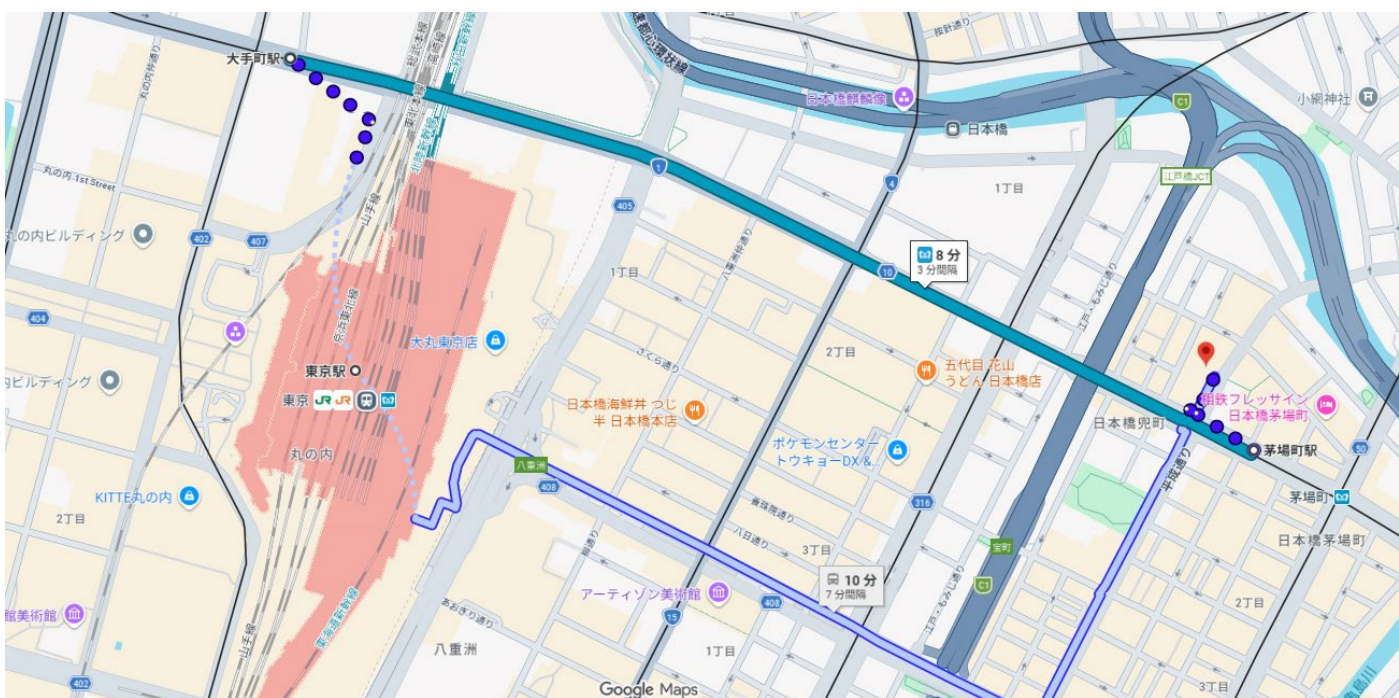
大手町駅
首都高速都心環状線
日本橋髙島屋
日本橋
小網神社
C1
江戸橋JCT
丸の内 1st Street
1丁目
丸の内ビルディング
402
407
405
4
8分
3分間隔
1丁目
10
404
大丸東京店
2丁目
五代目 花山うどん 日本橋店
東京駅
東京
相鉄フレッサイン 日本橋茅場町
日本橋兜町
茅場町駅
日本橋海鮮丼 つじ半 日本橋本店
ポケモンセンタートウキョーDX &.
50
茅場町
八重洲
408
KITTE丸の内
丸の内
2丁目
316
3丁目
日本橋茅場町
宝町
10分
7分間隔
アーティゾン美術館
408
C1
2丁目
館美術館
15
八重洲
1丁目
3丁目
402
Google Maps